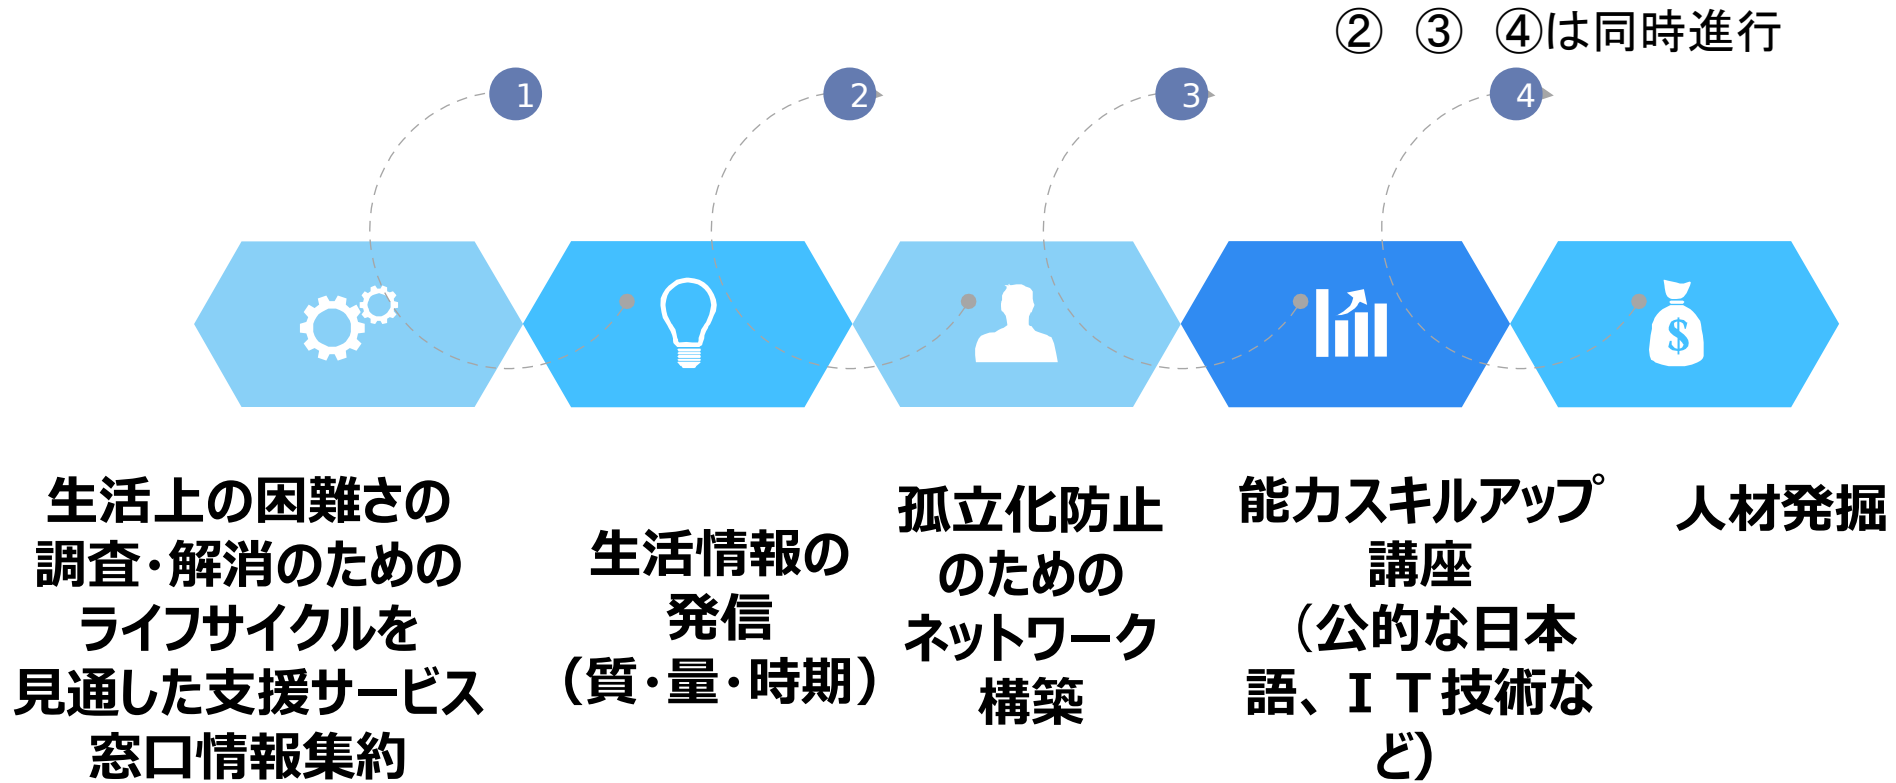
② ③ ④は同時進行

1

2

3

4

$

生活上の困難さの調査・解消のためのライフサイクルを見通した支援サービス窓口情報集約

生活情報の発信（質・量・時期）

孤立化防止のためのネットワーク構築

能力スキルアップ講座（公的な日本語、ＩＴ技術など）

人材発掘